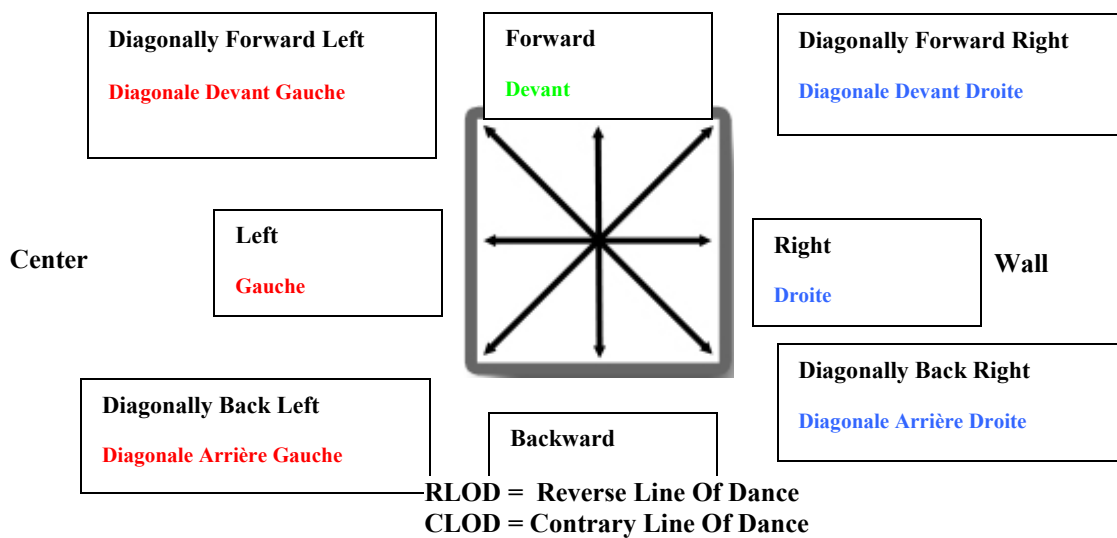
Diagonally Forward Left

Diagonale Devant Gauche

Forward

Devant

Diagonally Forward Right

Diagonale Devant Droite

Center

Left

Gauche

Right

Droite

Wall

Diagonally Back Right

Diagonale Arrière Droite

Diagonally Back Left

Diagonale Arrière Gauche

Backward

RLOD = Reverse Line Of Dance
CLOD = Contrary Line Of Dance